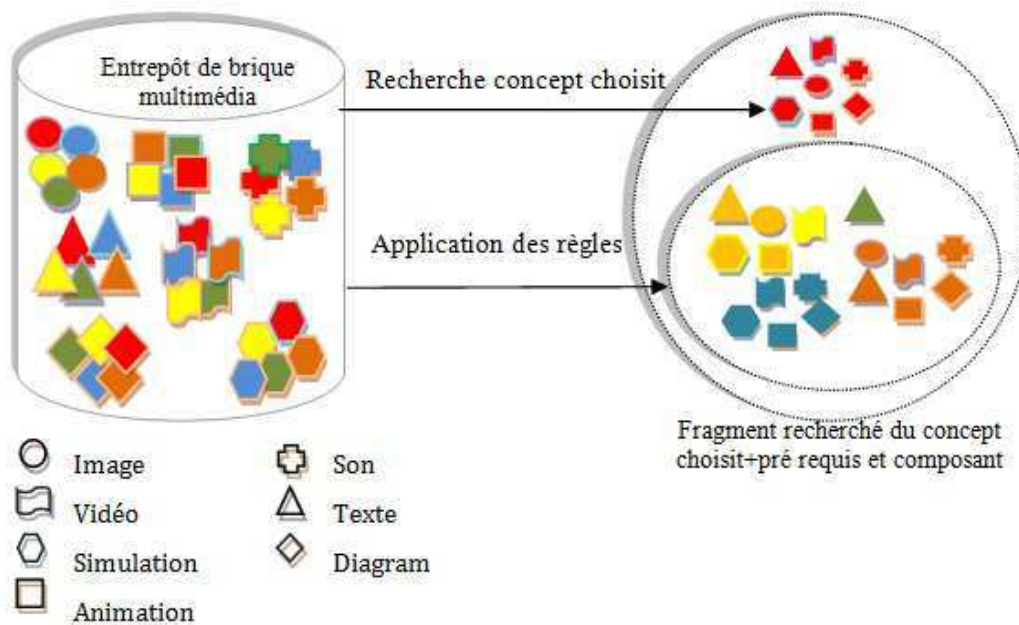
Entrepôt de brique multimédia

Recherche concept choisit

Application des règles

Fragment recherché du concept choisit+pré requis et composant

Image

Vidéo

Simulation

Animation

Son

Texte

Diagram